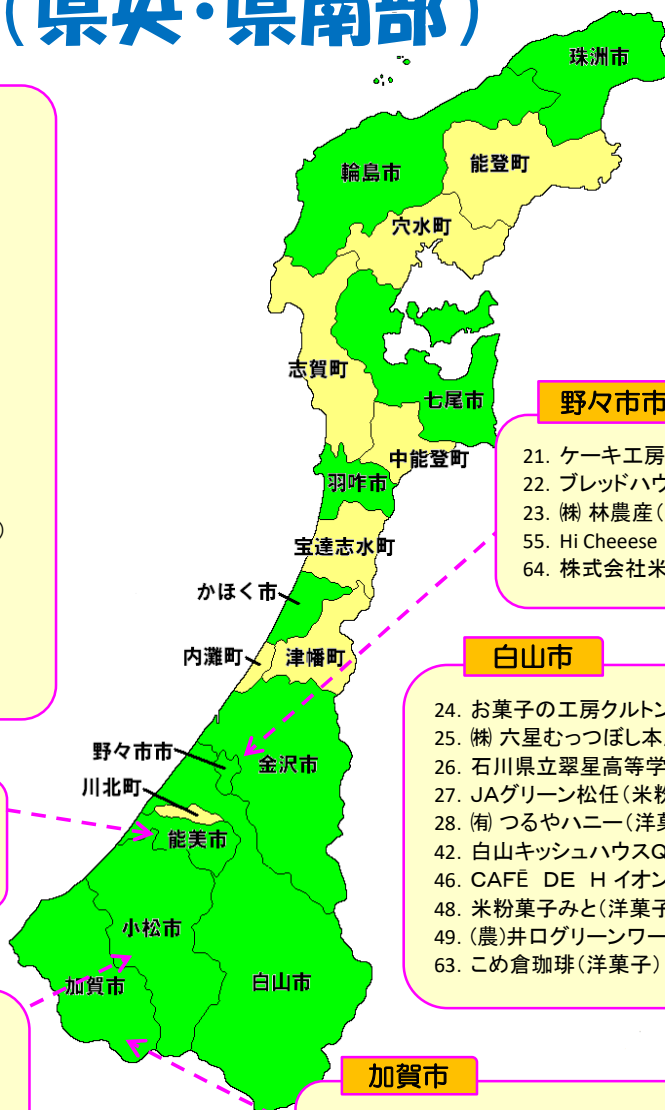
（県央・県南部）

珠洲市
輪島市
能登町
穴水町
志賀町
七尾市
中能登町
羽咋市
宝達志水町
かほく市
内灘町
津幡町
野々市市
金沢市
川北町
能美市
小松市
加賀市
白山市

野々市市
21. ケーキ工房
22. ブレッドハウ
23. ㈱ 林農産（
55. Hi Cheeese
64. 株式会社米

白山市
24. お菓子の工房クルトン
25. ㈱ 六星むっつぼし本
26. 石川県立翠星高等学
27. JAグリーン松任（米粉
28. ㈲ つるやハニー（洋菓
42. 白山キッシュハウスQ
46. CAFĒ DE H イオン
48. 米粉菓子みと（洋菓子
49. （農）井ログリーンワー
63. こめ倉珈琲（洋菓子）

加賀市